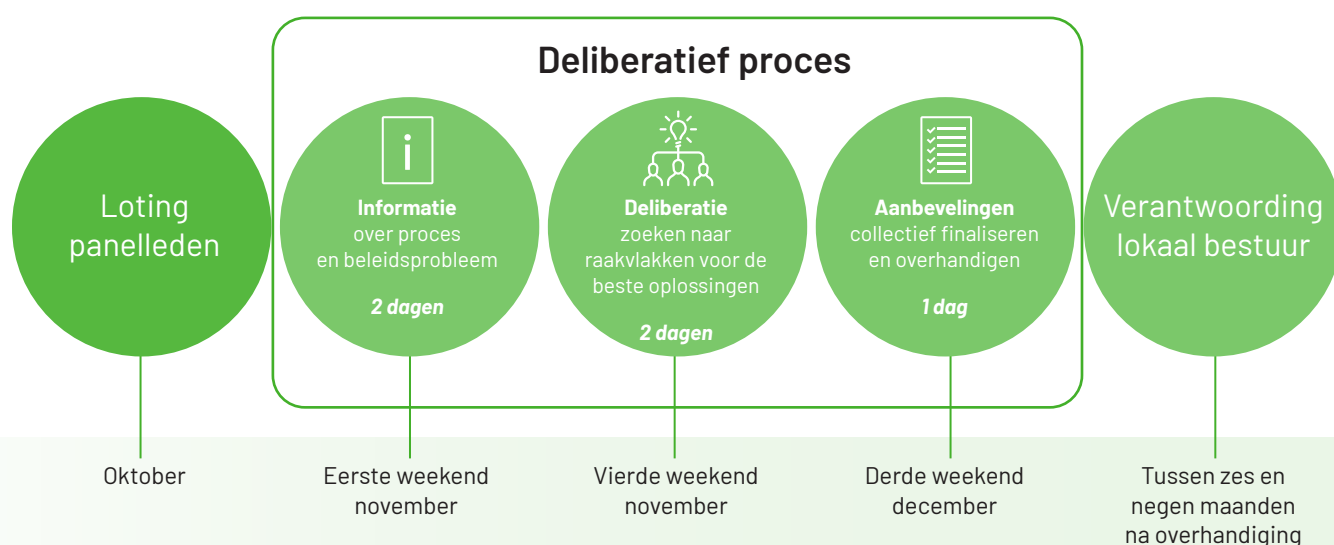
Deliberatief proces

Loting panelleden

i

Informatie over proces en beleidsprobleem

2 dagen

Deliberatie zoeken naar raakvlakken voor de beste oplossingen

2 dagen

Aanbevelingen collectief finaliseren en overhandigen

1 dag

Verantwoording lokaal bestuur

Oktober

Eerste weekend november

Vierde weekend november

Derde weekend december

Tussen zes en negen maanden na overhandiging